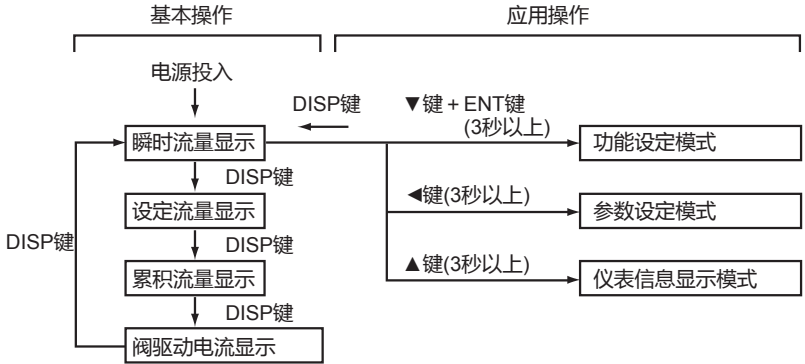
基本操作

应用操作

电源投入

DISP键

▼键 + ENT键 (3秒以上)

瞬时流量显示

功能设定模式

DISP键

◀键(3秒以上)

设定流量显示

参数设定模式

DISP键

DISP键

▲键(3秒以上)

累积流量显示

仪表信息显示模式

DISP键

阀驱动电流显示